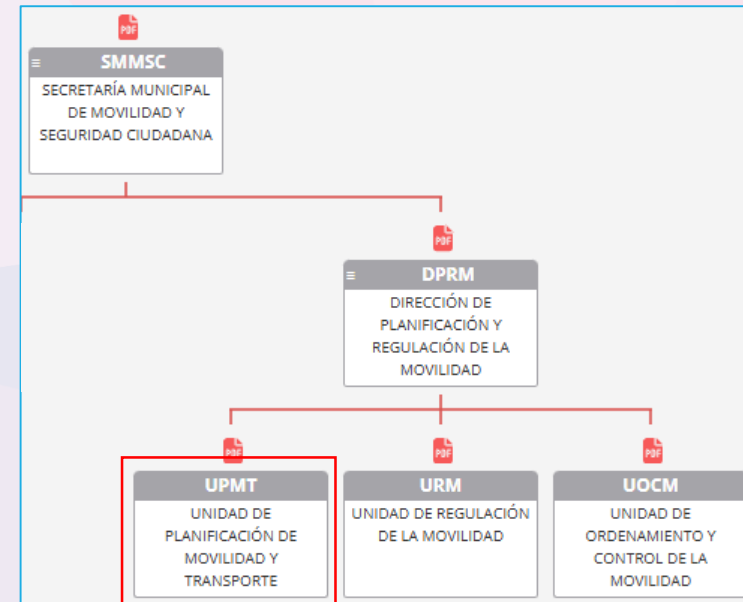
PDF
SMMSC
SECRETARÍA MUNICIPAL DE MOVILIDAD Y SEGURIDAD CIUDADANA

PDF
DPRM
DIRECCIÓN DE PLANIFICACIÓN Y REGULACIÓN DE LA MOVILIDAD

PDF
UPMT
UNIDAD DE PLANIFICACIÓN DE MOVILIDAD Y TRANSPORTE

PDF
URM
UNIDAD DE REGULACIÓN DE LA MOVILIDAD

PDF
UOCM
UNIDAD DE ORDENAMIENTO Y CONTROL DE LA MOVILIDAD